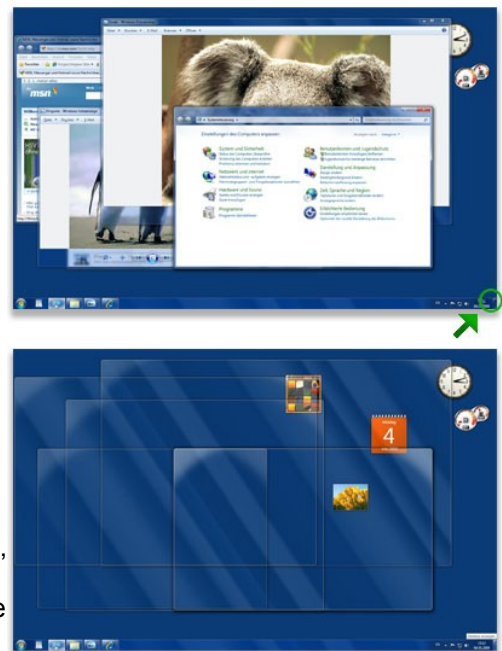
msn

Einstellungen des Computers anpassen

System und Sicherheit

Netzwerk und Internet

Hardware und Sound

Programme

Benutzerkonten und Jugendschutz

Darstellung und Anpassung

Zeit, Sprache und Region

Erleichterte Bedienung

4

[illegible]

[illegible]